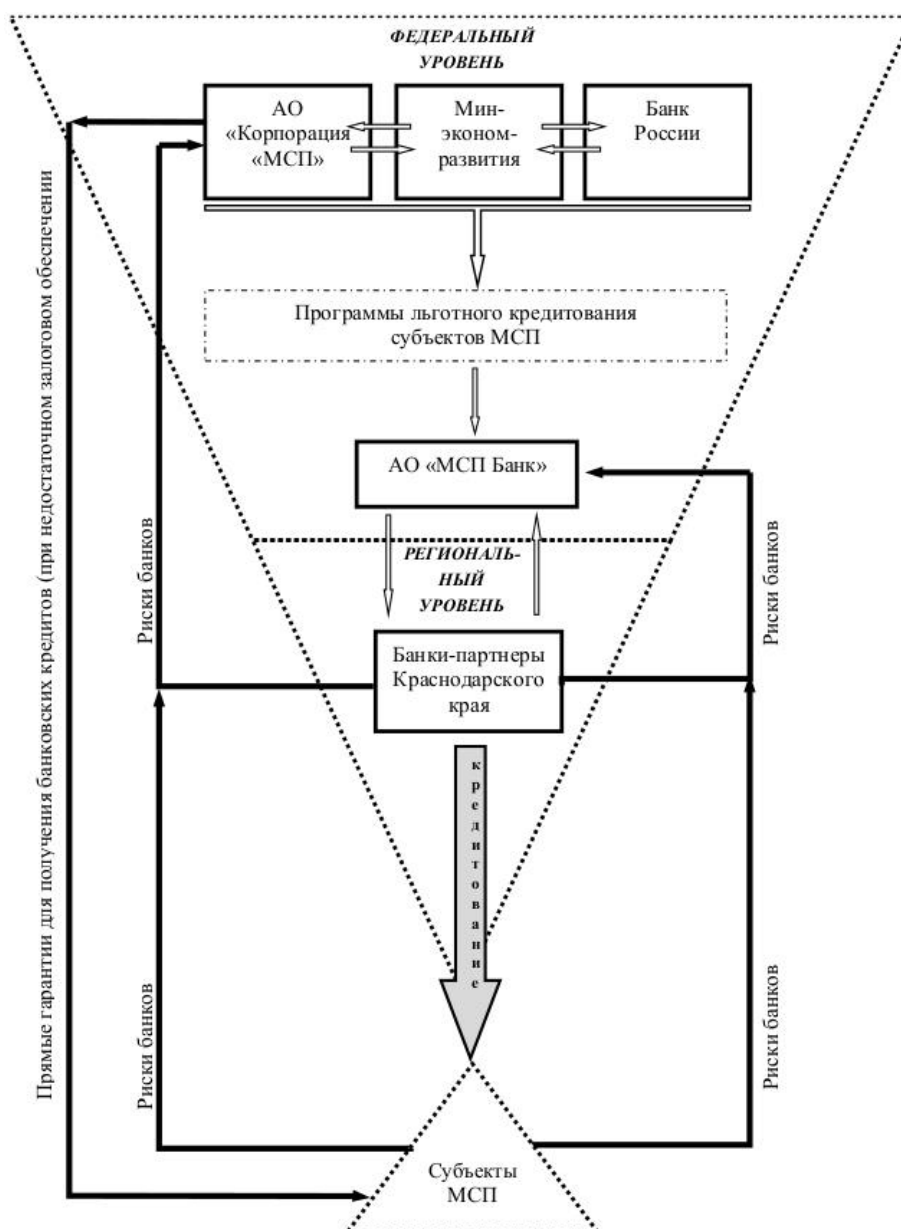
ФЕДЕРАЛЬНЫЙ УРОВЕНЬ

АО «Корпорация «МСП»

Мин-эконом-развития

Банк России

Программы льготного кредитования субъектов МСП

АО «МСП Банк»

РЕГИОНАЛЬНЫЙ УРОВЕНЬ

Банки-партнеры Краснодарского края

кредитование

Субъекты МСП

Прямые гарантии для получения банковских кредитов (при недостаточном залоговом обеспечении

Риски банков

Риски банков

Риски банков

Риски банков